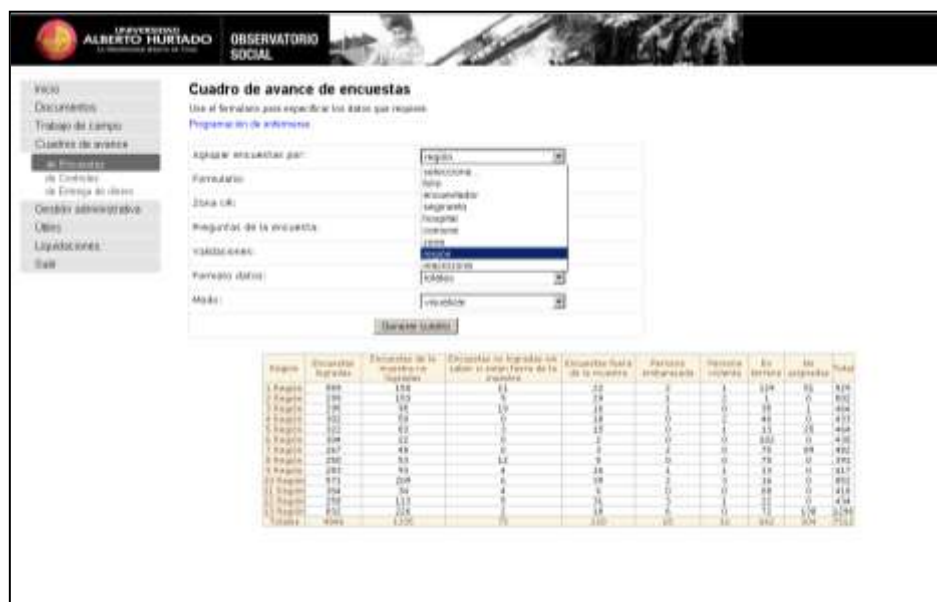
UNIVERSIDAD ALBERTO HURTADO

OBSERVATORIO SOCIAL

Inicio
Documentos
Trabajo de campo
Cuadros de avance
de Encuestas
de Controles
de Entrega de libros
Gestión administrativa
Útiles
Liquidaciones
Salir

Cuadro de avance de encuestas

Use el formulario para especificar los datos que requiere.

Programación de entrevistas

Agrupar encuestas por: región

seleccione
folio
encuestador
segmento
hospital
comuna
zona
región
validaciones

Formulario:

Zona va:

Preguntas de la encuesta:

Validaciones:

Formato datos: totales

Modo: visualizar

Generar cuadro

| Región | Encuestas logradas | Encuestas de la muestra no logradas | Encuestas no logradas sin saber si están fuera de la muestra | Encuestas fuera de la muestra | Persona embarazada | Persona violenta | En terreno | No asignadas | Total |
|---|---|---|---|---|---|---|---|---|---|
| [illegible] | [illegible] | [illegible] | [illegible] | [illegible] | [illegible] | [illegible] | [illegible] | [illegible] | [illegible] |